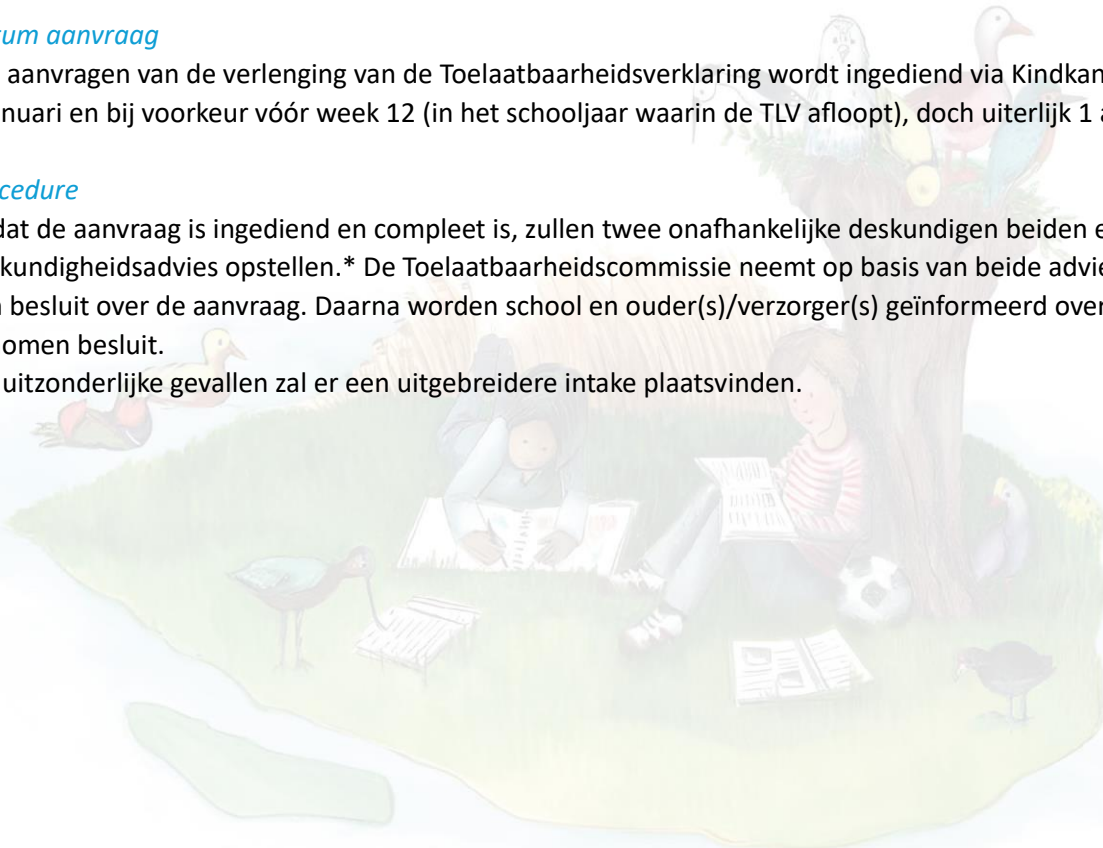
um aanvraag

aanvragen van de verlenging van de Toelaatbaarheidsverklaring wordt ingediend via Kindkan
nuari en bij voorkeur vóór week 12 (in het schooljaar waarin de TLV afloopt), doch uiterlijk 1 a

cedure

dat de aanvraag is ingediend en compleet is, zullen twee onafhankelijke deskundigen beiden e
kundigheidsadvies opstellen.* De Toelaatbaarheidscommissie neemt op basis van beide advie
besluit over de aanvraag. Daarna worden school en ouder(s)/verzorger(s) geïnformeerd over
omen besluit.
uitzonderlijke gevallen zal er een uitgebreidere intake plaatsvinden.